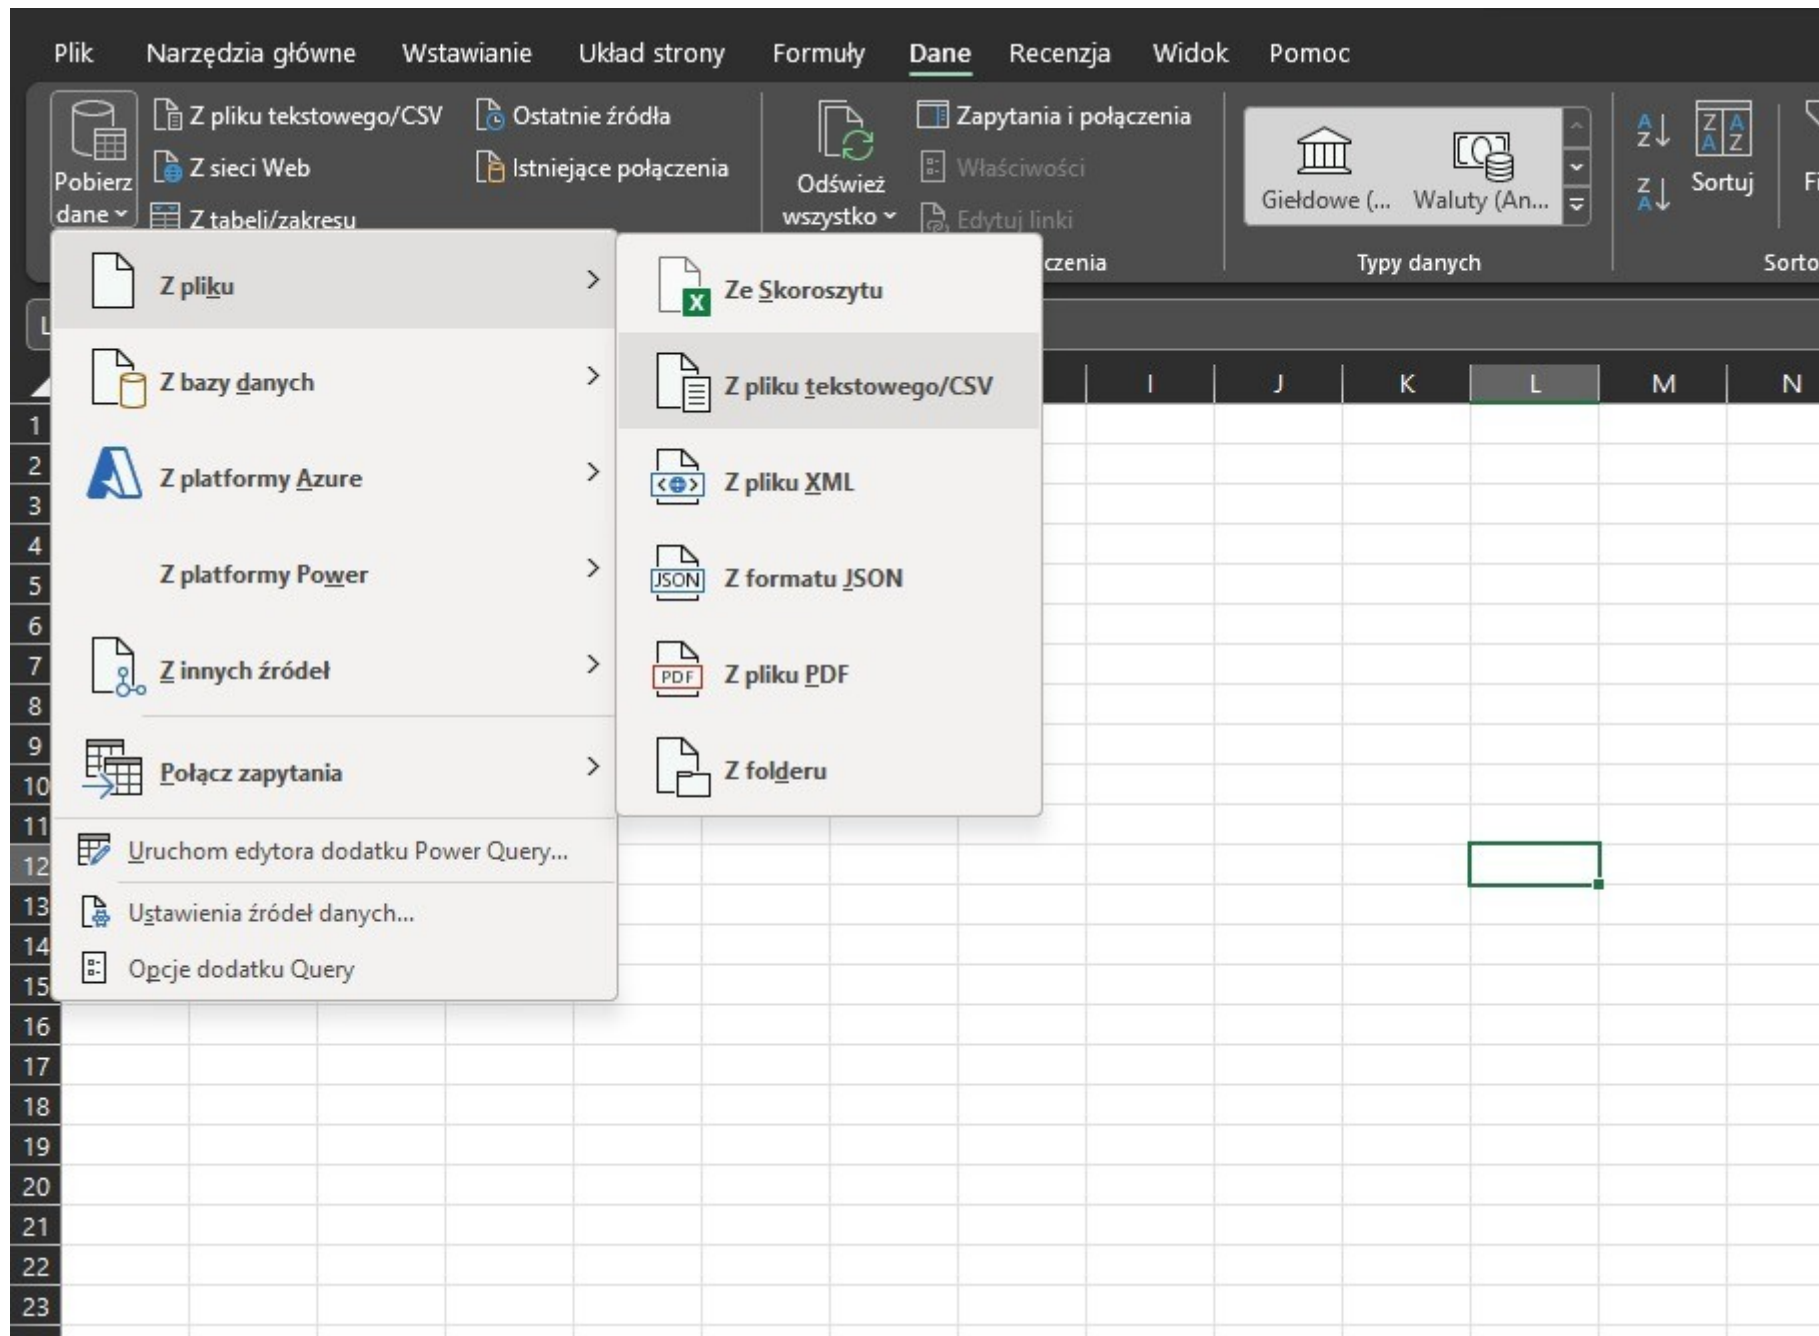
Plik Narzędzia główne Wstawianie Układ strony Formuły Dane Recenzja Widok Pomoc

Pobierz dane
Z pliku tekstowego/CSV
Z sieci Web
Z tabeli/zakresu
Ostatnie źródła
Istniejące połączenia
Odśwież wszystko
Zapytania i połączenia
Właściwości
Edytuj linki
czenia
Giełdowe (...
Waluty (An...
Typy danych
Sortuj
Fi
Sorto

Z pliku
Z bazy danych
Z platformy Azure
Z platformy Power
Z innych źródeł
Połącz zapytania
Uruchom edytora dodatku Power Query...
Ustawienia źródeł danych...
Opcje dodatku Query

Ze Skoroszytu
Z pliku tekstowego/CSV
Z pliku XML
Z formatu JSON
Z pliku PDF
Z folderu

I J K L M N
1 2 3 4 5 6 7 8 9 10 11 12 13 14 15 16 17 18 19 20 21 22 23